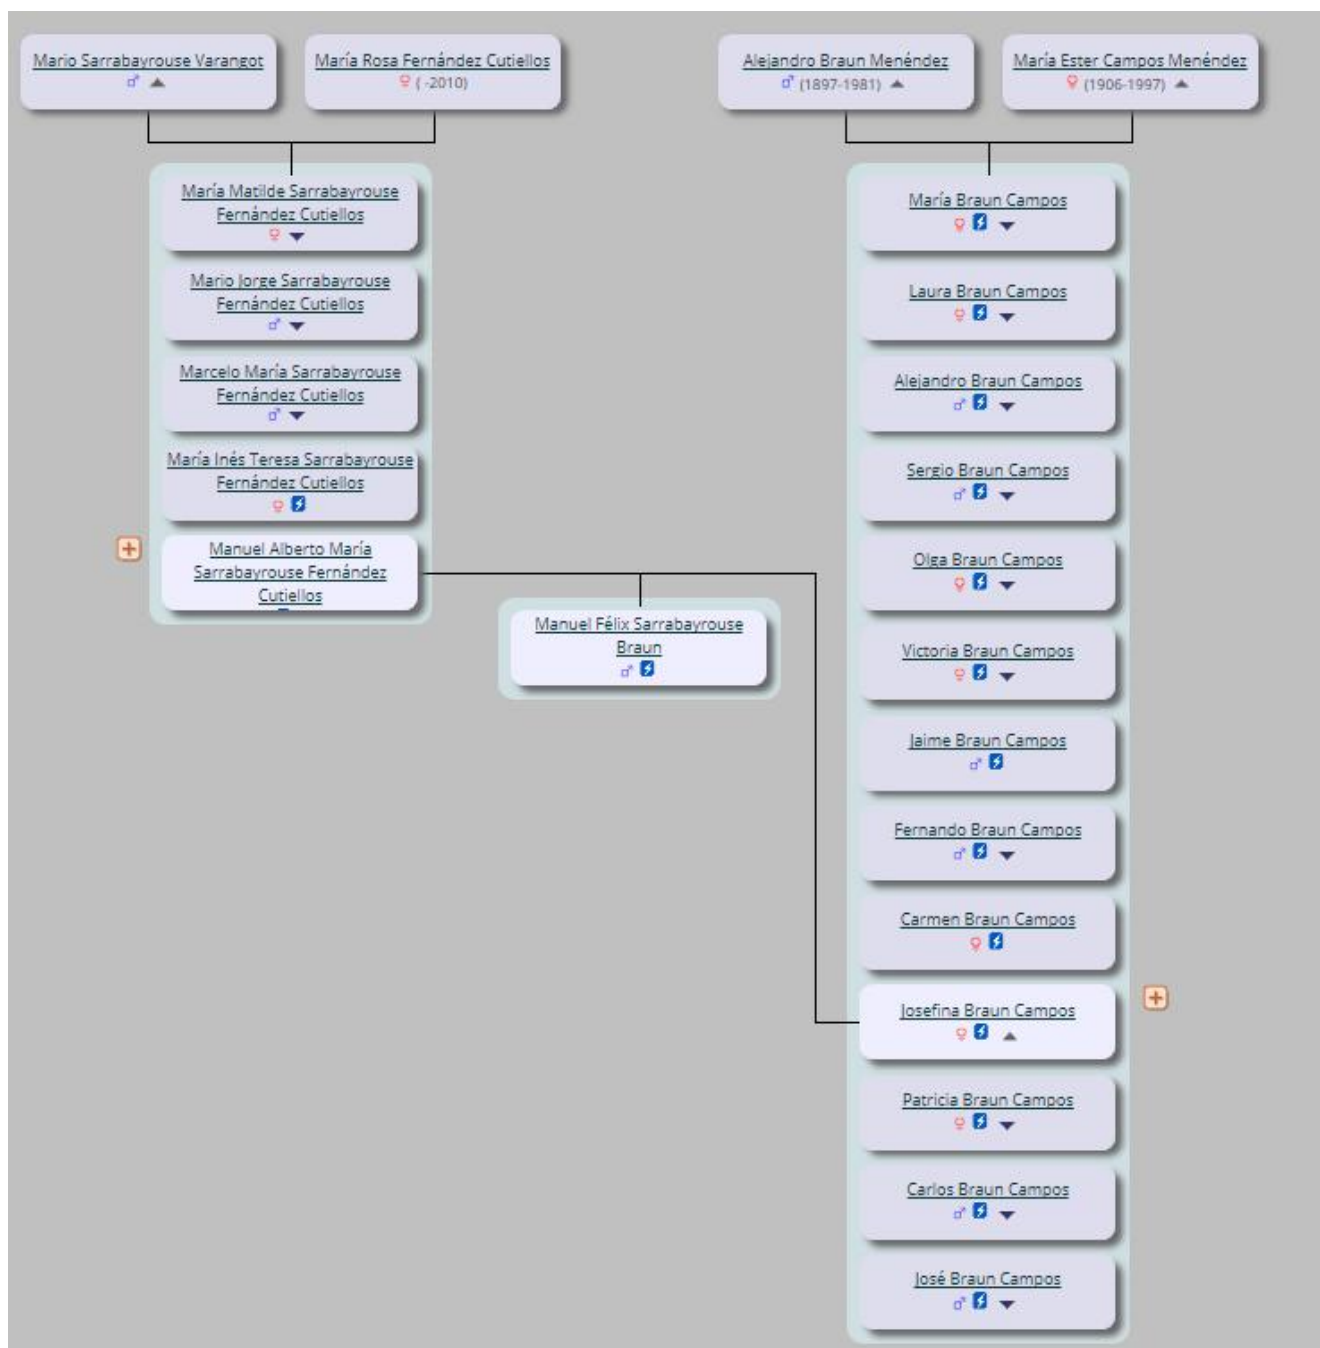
Mario Sarrabayrouse Varangot
♂

María Rosa Fernández Cutiellos
♀ ( -2010)

Alejandro Braun Menéndez
♂ (1897-1981)

María Ester Campos Menéndez
♀ (1906-1997)

María Matilde Sarrabayrouse Fernández Cutiellos
♀

Mario Jorge Sarrabayrouse Fernández Cutiellos
♂

Marcelo María Sarrabayrouse Fernández Cutiellos
♂

María Inés Teresa Sarrabayrouse Fernández Cutiellos
♀

Manuel Alberto María Sarrabayrouse Fernández Cutiellos

Manuel Félix Sarrabayrouse Braun
♂

María Braun Campos
♀

Laura Braun Campos
♀

Alejandro Braun Campos
♂

Sergio Braun Campos
♂

Olga Braun Campos
♀

Victoria Braun Campos
♀

Jaime Braun Campos
♂

Fernando Braun Campos
♂

Carmen Braun Campos
♀

Josefina Braun Campos
♀

Patricia Braun Campos
♀

Carlos Braun Campos
♂

José Braun Campos
♂